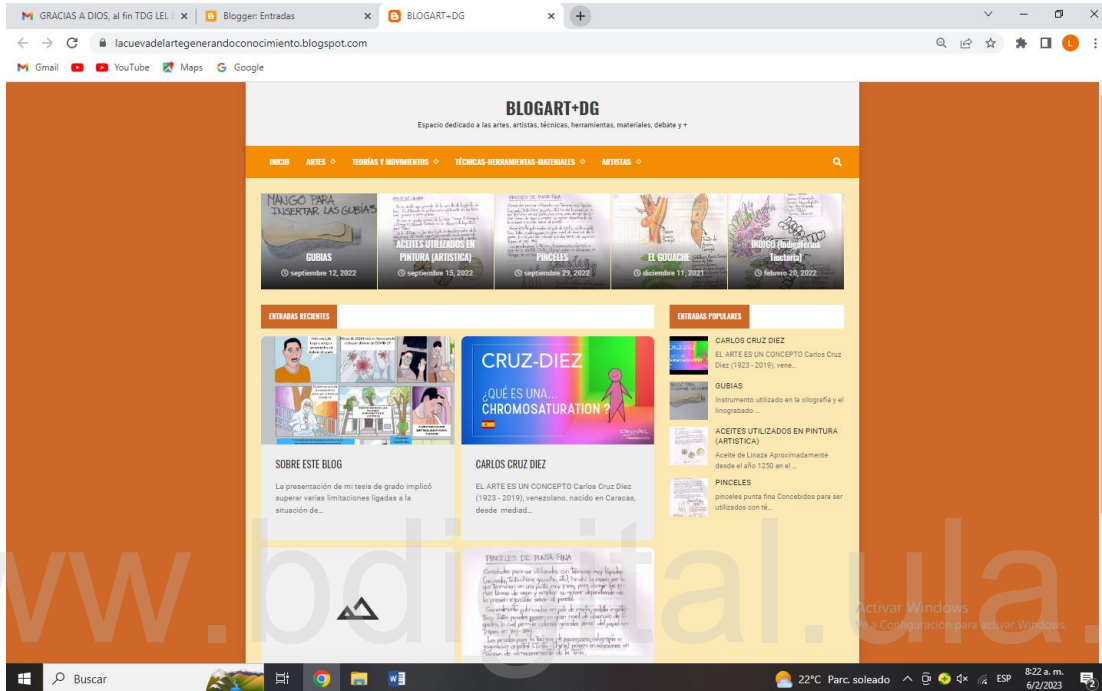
GRACIAS A DIOS, al fin TDG LEL | Blogger: Entradas | BLOGART+DG

lacuevadelartegenerandoconocimiento.blogspot.com

Gmail YouTube Maps Google

BLOGART+DG

Espacio dedicado a las artes, artistas, técnicas, herramientas, materiales, debate y +

INICIO ARTES TEORÍAS Y MOVIMIENTOS TÉCNICAS-HERRAMIENTAS-MATERIALES ARTISTAS

MANGO PARA INSERTAR LAS GUBIAS
GUBIAS
septiembre 12, 2022

ACEITES UTILIZADOS EN PINTURA (ARTISTICA)
septiembre 15, 2022

PINCELES
septiembre 29, 2022

EL GOUACHE
diciembre 11, 2021

INDIGO (Indigofera Tinctoria)
febrero 20, 2022

ENTRADAS RECIENTES

CRUZ-DIEZ
¿QUÉ ES UNA... CHROMOSATURATION ?

SOBRE ESTE BLOG
La presentación de mi tesis de grado implicó superar varias limitaciones ligadas a la situación de...

CARLOS CRUZ DIEZ
EL ARTE ES UN CONCEPTO Carlos Cruz Diez (1923 - 2019), venezolano, nacido en Caracas, desde mediad...

PINCELES DE PUNTA FINA

ENTRADAS POPULARES

CARLOS CRUZ DIEZ
EL ARTE ES UN CONCEPTO Carlos Cruz Diez (1923 - 2019), vene...

GUBIAS
Instrumento utilizado en la xilografía y el linograbado ...

ACEITES UTILIZADOS EN PINTURA (ARTISTICA)
Aceite de Linaza Aproximadamente desde el año 1250 en el ...

PINCELES
pinceles punta fina Concebidos para ser utilizados con té...

Activar Windows
Ve a Configuración para activar Windows.

www.bdigital.ula.ve

Buscar

22°C Parc. soleado ESP 8:22 a. m. 6/2/2023